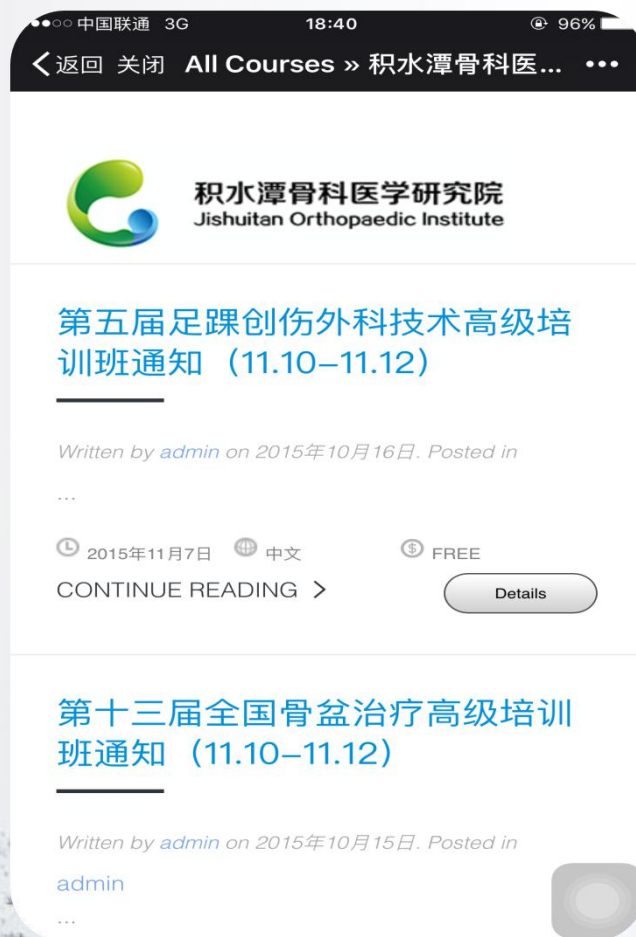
●●○○ 中国联通 3G 18:40 96%

< 返回 关闭 All Courses » 积水潭骨科医... •••

积水潭骨科医学研究院
Jishuitan Orthopaedic Institute

第五届足踝创伤外科技术高级培训班通知（11.10–11.12）

Written by admin on 2015年10月16日. Posted in

...

2015年11月7日 中文 FREE

CONTINUE READING >

Details

第十三届全国骨盆治疗高级培训班通知（11.10–11.12）

Written by admin on 2015年10月15日. Posted in

admin

...